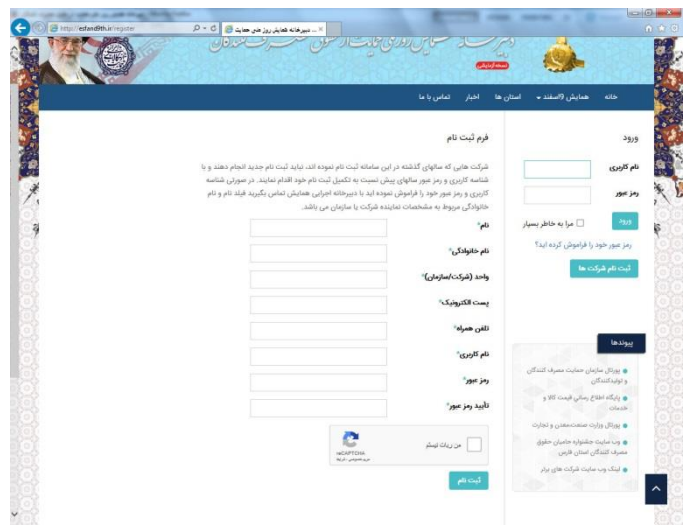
http://esfand9th.ir/register
دبیرخانه همایش روز ملی حمایت ...

خانه همایش ۹اسفند استان ها اخبار تماس با ما

ورود

نام کاربری

رمز عبور

مرا به خاطر بسپار ورود

رمز عبور خود را فراموش کرده اید؟

ثبت نام شرکت ها

پیوندها

پورتال سازمان حمایت مصرف کنندگان و تولیدکنندگان

پایگاه اطلاع رسانی قیمت کالا و خدمات

پورتال وزارت صنعت،معدن و تجارت

وب سایت جشنواره حامیان حقوق مصرف کنندگان استان فارس

لینک وب سایت شرکت های برتر

فرم ثبت نام

شرکت هایی که سالهای گذشته در این سامانه ثبت نام نموده اند، نباید ثبت نام جدید انجام دهند و با شناسه کاربری و رمز عبور سالهای پیش نسبت به تکمیل ثبت نام خود اقدام نمایند. در صورتی شناسه کاربری و رمز عبور خود را فراموش نموده اید با دبیرخانه اجرایی همایش تماس بگیرید فیلد نام و نام خانوادگی مربوط به مشخصات نماینده شرکت یا سازمان می باشد.

نام*

نام خانوادگی*

واحد (شرکت/سازمان)*

پست الکترونیک*

تلفن همراه*

نام کاربری*

رمز عبور*

تایید رمز عبور*

من ربات نیستم
reCAPTCHA
حریم خصوصی - شرایط

ثبت نام